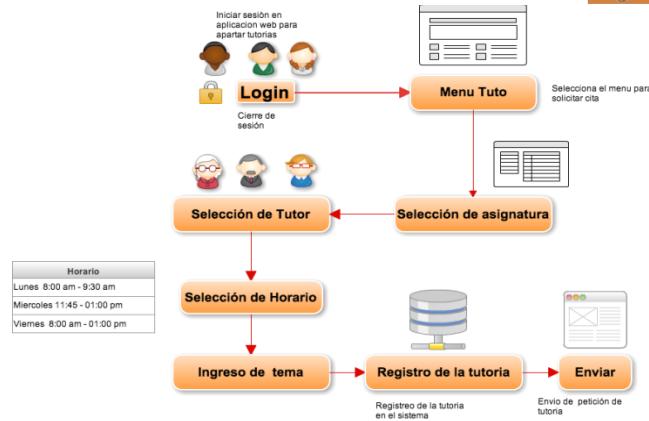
Iniciar sesión en aplicacion web para apartar tutorias

Login

Cierre de sesión

Menu Tuto

Selecciona el menu para solicitar cita

Selección de Tutor

Selección de asignatura

| Horario |
|---|
| Lunes 8:00 am - 9:30 am |
| Miercoles 11:45 - 01:00 pm |
| Viernes 8:00 am - 01:00 pm |

Selección de Horario

Ingreso de tema

Registro de la tutoria

Enviar

Registreo de la tutoria en el sistema

Envio de petición de tutoria